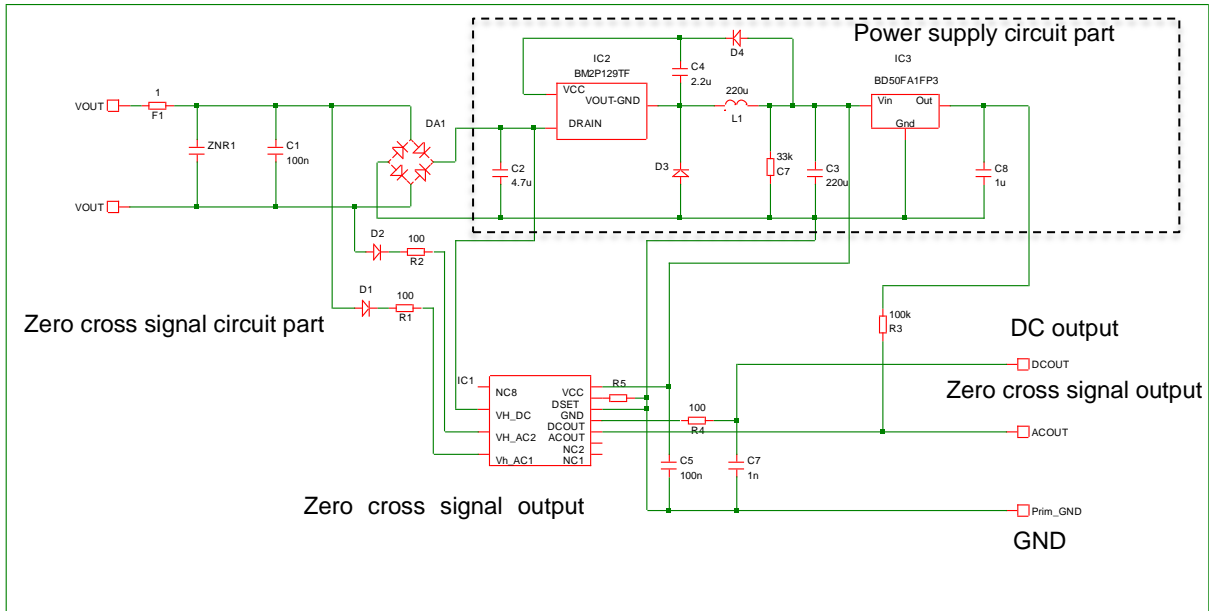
Power supply circuit part

IC2
BM2P129TF
VCC
VOUT-GND
DRAIN
C4
2.2u
D4
IC3
BD50FA1FP3
Vin
Out
Gnd
220u
L1
DA1
C2
4.7u
D3
33k
C7
C3
220u
C8
1u
VOUT
1
F1
ZNR1
C1
100n
VOUT
D2
100
R2
D1
100
R1
Zero cross signal circuit part
100k
R3
DC output
DCOUT
Zero cross signal output
IC1
NC8
VH_DC
VH_AC2
Vh_AC1
VCC
DSET
GND
DCOUT
ACOUT
NC2
NC1
R5
100
R4
ACOUT
C5
100n
C7
1n
Prim_GND
Zero cross signal output
GND